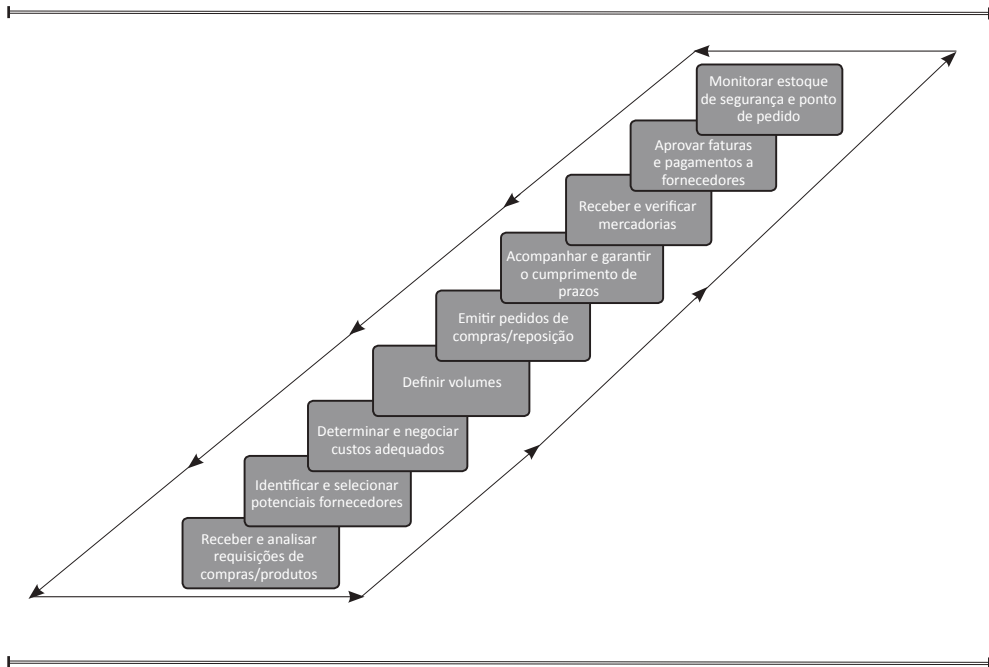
Monitorar estoque de segurança e ponto de pedido

Aprovar faturas e pagamentos a fornecedores

Receber e verificar mercadorias

Acompanhar e garantir o cumprimento de prazos

Emitir pedidos de compras/reposição

Definir volumes

Determinar e negociar custos adequados

Identificar e selecionar potenciais fornecedores

Receber e analisar requisições de compras/produtos